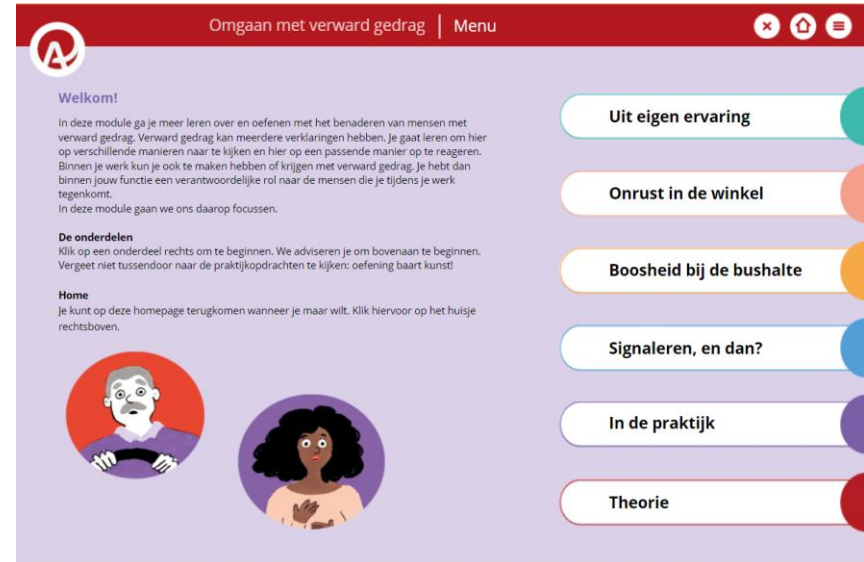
Omgaan met verward gedrag | Menu

Welkom!

In deze module ga je meer leren over en oefenen met het benaderen van mensen met verward gedrag. Verward gedrag kan meerdere verklaringen hebben. Je gaat leren om hier op verschillende manieren naar te kijken en hier op een passende manier op te reageren. Binnen je werk kun je ook te maken hebben of krijgen met verward gedrag. Je hebt dan binnen jouw functie een verantwoordelijke rol naar de mensen die je tijdens je werk tegenkomt.
In deze module gaan we ons daarop focussen.

De onderdelen
Klik op een onderdeel rechts om te beginnen. We adviseren je om bovenaan te beginnen. Vergeet niet tussendoor naar de praktijkopdrachten te kijken: oefening baart kunst!

Home
Je kunt op deze homepage terugkomen wanneer je maar wilt. Klik hiervoor op het huisje rechtsboven.

Uit eigen ervaring

Onrust in de winkel

Boosheid bij de bushalte

Signaleren, en dan?

In de praktijk

Theorie